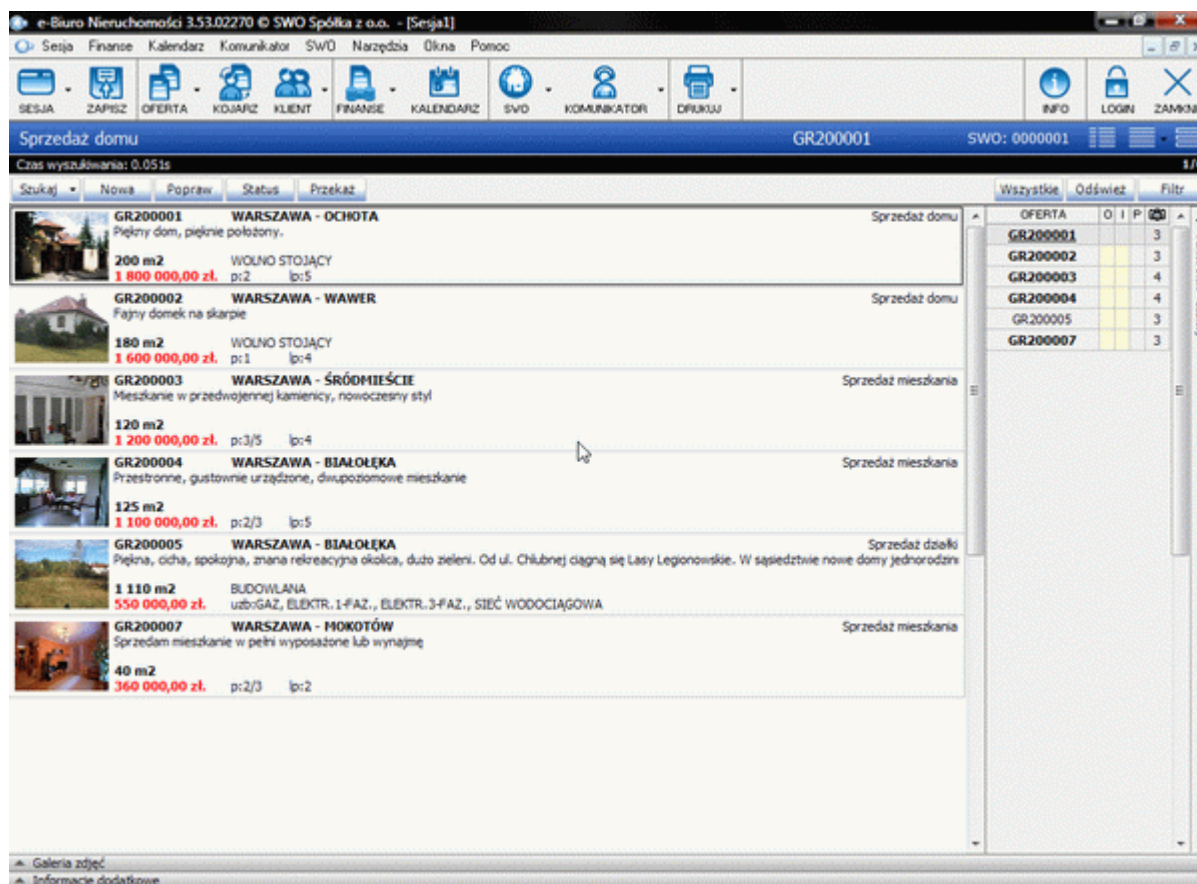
e-Biuro Nieruchomości 3.53.02270 © SWO Spółka z o.o. - [Sesja1]

Sesja Finanse Kalendarz Komunikator SWO Narzędzia Okna Pomoc

SESJA ZAPISZ OFERTA KOJARZ KLIENT FINANSE KALENDARZ SWO KOMUNIKATOR DRUKUJ INFO LOGIN ZAMKNIJ

Sprzedaż domu GR200001 SWO: 0000001

Czas wyszukiwania: 0.051s

Szukaj Nowa Popraw Status Przekaż Wszystkie Odśwież Filtr

GR200001 WARSZAWA - OCHOTA Sprzedaż domu
Piękny dom, pięknie położony.
200 m2 WOLNO STOJĄCY
1 800 000,00 zł. p:2 lp:5

GR200002 WARSZAWA - WAWER Sprzedaż domu
Fajny domek na skarpie
180 m2 WOLNO STOJĄCY
1 600 000,00 zł. p:1 lp:4

GR200003 WARSZAWA - ŚRÓDMIEŚCIE Sprzedaż mieszkania
Mieszkanie w przedwojennej kamienicy, nowoczesny styl
120 m2
1 200 000,00 zł. p:3/5 lp:4

GR200004 WARSZAWA - BIAŁOŁĘKA Sprzedaż mieszkania
Przestronne, gustownie urządzone, dwupoziomowe mieszkanie
125 m2
1 100 000,00 zł. p:2/3 lp:5

GR200005 WARSZAWA - BIAŁOŁĘKA Sprzedaż działki
Piękna, cicha, spokojna, znana rekreacyjna okolica, dużo zieleni. Od ul. Chlubnej ciągną się Lasy Legionowskie. W sąsiedztwie nowe domy jednorodzin
1 110 m2 BUDOWLANA
550 000,00 zł. uzb:GAZ, ELEKTR. 1-FAZ., ELEKTR. 3-FAZ., SIEĆ WODOCIĄGOWA

GR200007 WARSZAWA - MOKOTÓW Sprzedaż mieszkania
Sprzedam mieszkanie w pełni wyposażone lub wynajmę
40 m2
360 000,00 zł. p:2/3 lp:2

| OFERTA | O | I | P | |
|---|---|---|---|---|
| GR200001 | | | | 3 |
| GR200002 | | | | 3 |
| GR200003 | | | | 4 |
| GR200004 | | | | 4 |
| GR200005 | | | | 3 |
| GR200007 | | | | 3 |

Galeria zdjęć
Informacje dodatkowe